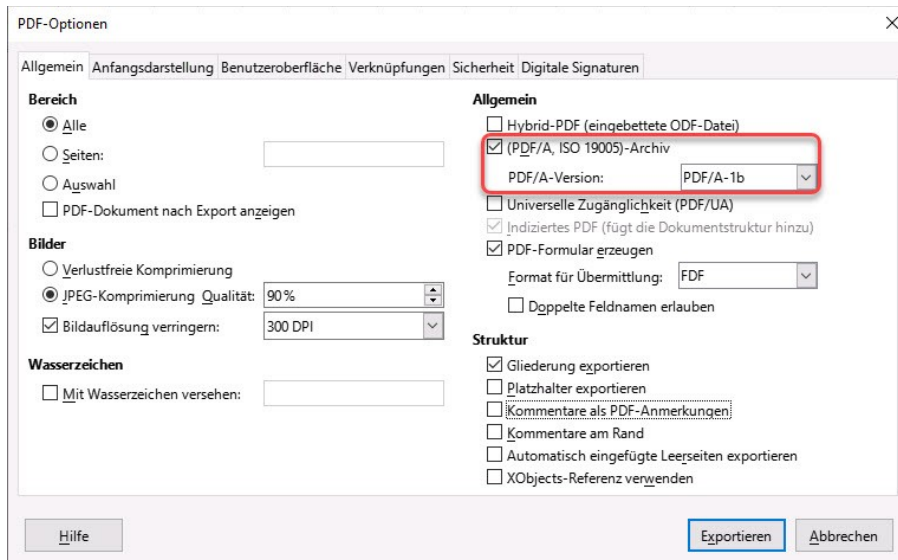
PDF-Optionen

×

Allgemein | Anfangsdarstellung | Benutzeroberfläche | Verknüpfungen | Sicherheit | Digitale Signaturen

Bereich

Alle

Seiten:

Auswahl

PDF-Dokument nach Export anzeigen

Bilder

Verlustfreie Komprimierung

JPEG-Komprimierung Qualität: 90%

Bildauflösung verringern: 300 DPI

Wasserzeichen

Mit Wasserzeichen versehen:

Allgemein

Hybrid-PDF (eingebettete ODF-Datei)

(PDF/A, ISO 19005)-Archiv

PDF/A-Version: PDF/A-1b

Universelle Zugänglichkeit (PDF/UA)

Indiziertes PDF (fügt die Dokumentstruktur hinzu)

PDF-Formular erzeugen

Format für Übermittlung: FDF

Doppelte Feldnamen erlauben

Struktur

Gliederung exportieren

Platzhalter exportieren

Kommentare als PDF-Anmerkungen

Kommentare am Rand

Automatisch eingefügte Leerseiten exportieren

XObjects-Referenz verwenden

Hilfe

Exportieren

Abbrechen